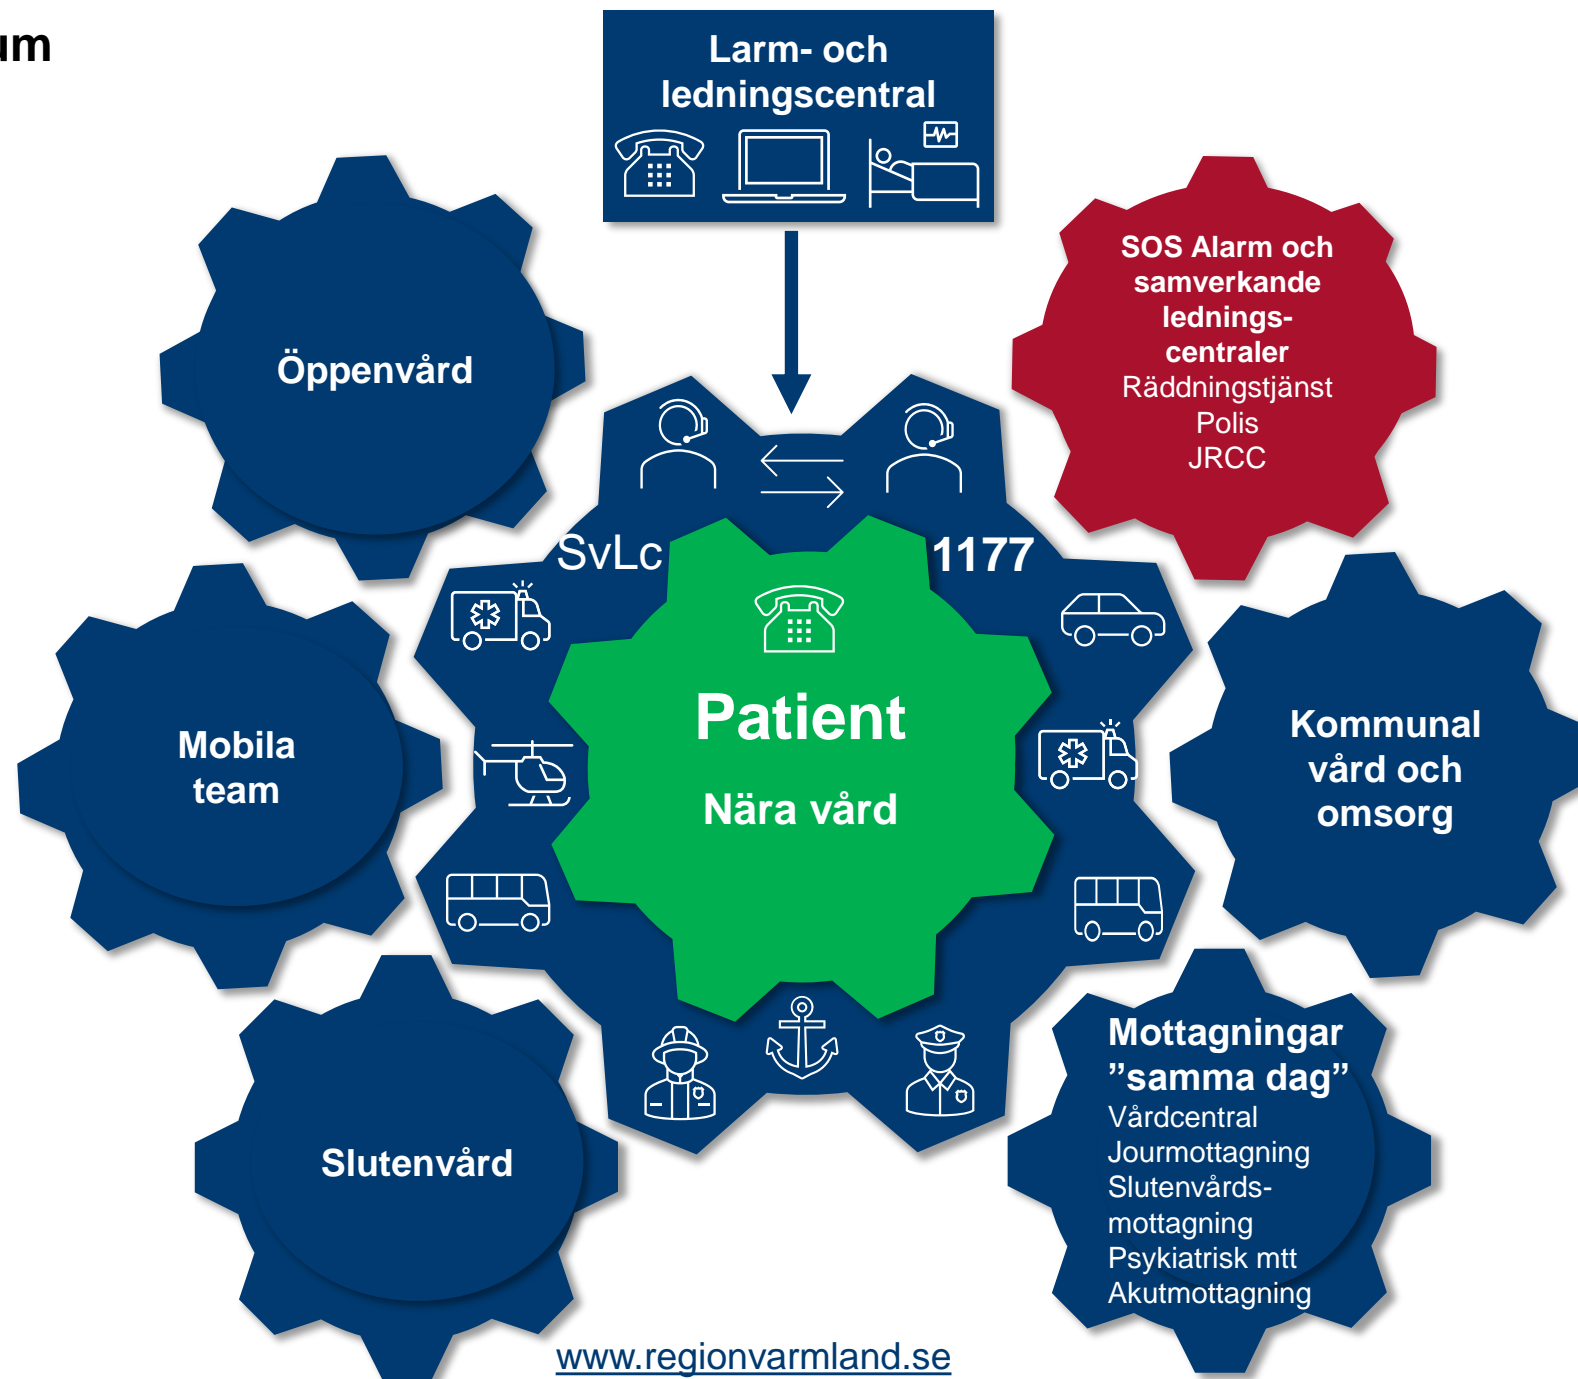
ım

Larm- och ledningscentral

Öppenvård

SOS Alarm och samverkande ledningscentraler
Räddningstjänst
Polis
JRCC

SvLc

1177

Mobila team

Patient

Nära vård

Kommunal vård och omsorg

Slutenvård

Mottagningar ”samma dag”
Vårdcentral
Jourmottagning
Slutenvårdsmottagning
Psykiatrisk mtt
Akutmottagning

www.regionvarmland.se